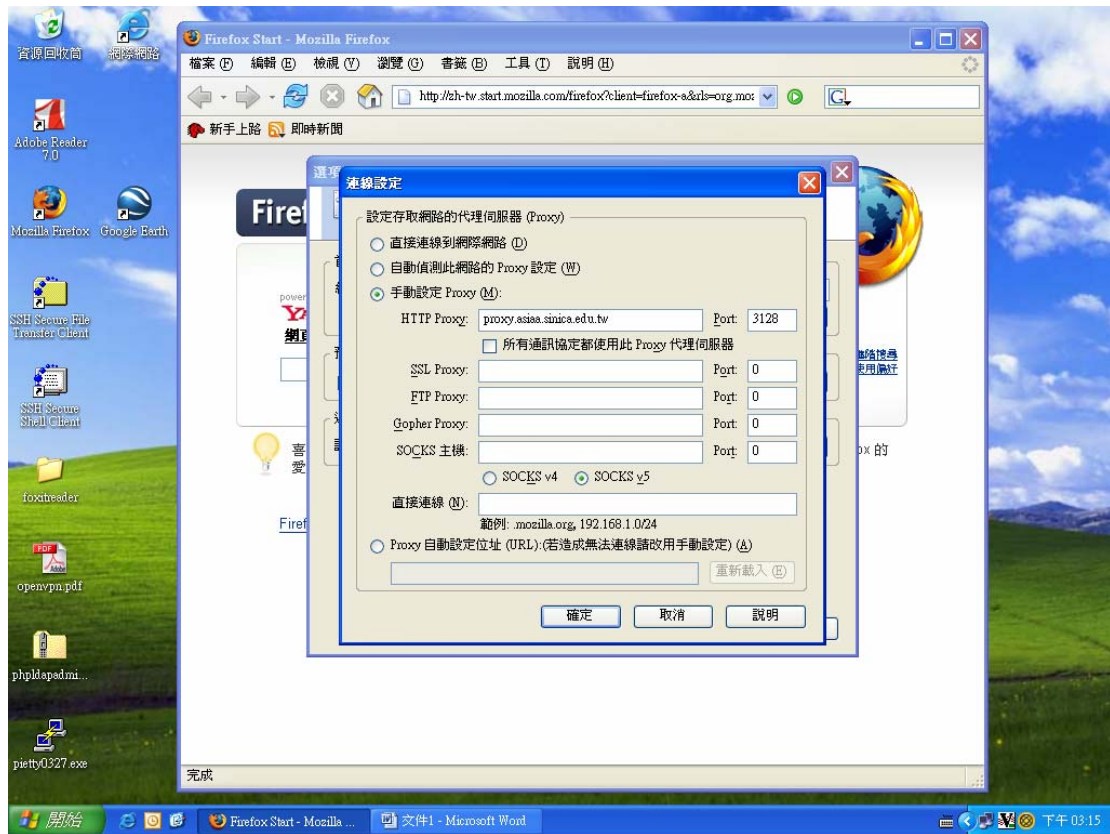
資源回收筒
網際網路
Adobe Reader 7.0
Mozilla Firefox
Google Earth
SSH Secure File Transfer Client
SSH Secure Shell Client
foxitreader
openvpn.pdf
phpldapadmi...
pietty0327.exe

Firefox Start - Mozilla Firefox
檔案 (F) 編輯 (E) 檢視 (V) 瀏覽 (G) 書籤 (B) 工具 (T) 說明 (H)
http://zh-tw.start.mozilla.com/firefox?client=firefox-a&rls=org.moz
新手上路 即時新聞
選項
Firef
power
YA
網頁
喜
愛
Firef
ox 的
完成

連線設定
設定存取網路的代理伺服器 (Proxy)
直接連線到網際網路 (D)
自動偵測此網路的 Proxy 設定 (W)
手動設定 Proxy (M):
HTTP Proxy: proxy.asiaa.sinica.edu.tw Port: 3128
所有通訊協定都使用此 Proxy 代理伺服器
SSL Proxy: Port: 0
FTP Proxy: Port: 0
Gopher Proxy: Port: 0
SOCKS 主機: Port: 0
SOCKS v4 SOCKS v5
直接連線 (N):
範例: .mozilla.org, 192.168.1.0/24
Proxy 自動設定位址 (URL):(若造成無法連線請改用手動設定) (A)
重新載入 (E)
確定 取消 說明

開始
Firefox Start - Mozilla ...
文件1 - Microsoft Word
下午 03:15